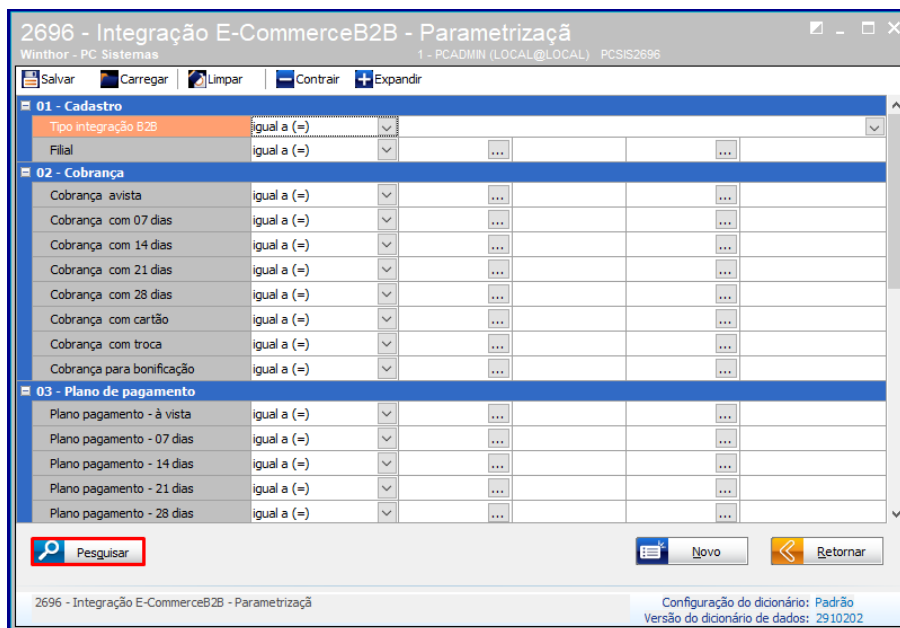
2696 - Integração E-CommerceB2B - Parametrizaçã
Winthor - PC Sistemas
1 - PCADMIN (LOCAL@LOCAL) PCSIS2696

Salvar | Carregar | Limpar | Contrair | Expandir

01 - Cadastro

| | | | |
|---|---|---|---|
| Tipo integração B2B | igual a (=) | | |
| Filial | igual a (=) | ... | ... |

02 - Cobrança

| | | | |
|---|---|---|---|
| Cobrança avista | igual a (=) | ... | ... |
| Cobrança com 07 dias | igual a (=) | ... | ... |
| Cobrança com 14 dias | igual a (=) | ... | ... |
| Cobrança com 21 dias | igual a (=) | ... | ... |
| Cobrança com 28 dias | igual a (=) | ... | ... |
| Cobrança com cartão | igual a (=) | ... | ... |
| Cobrança com troca | igual a (=) | ... | ... |
| Cobrança para bonificação | igual a (=) | ... | ... |

03 - Plano de pagamento

| | | | |
|---|---|---|---|
| Plano pagamento - à vista | igual a (=) | ... | ... |
| Plano pagamento - 07 dias | igual a (=) | ... | ... |
| Plano pagamento - 14 dias | igual a (=) | ... | ... |
| Plano pagamento - 21 dias | igual a (=) | ... | ... |
| Plano pagamento - 28 dias | igual a (=) | ... | ... |

Pesquisar
Novo
Retornar

2696 - Integração E-CommerceB2B - Parametrização
Configuração do dicionário: Padrão
Versão do dicionário de dados: 2910202